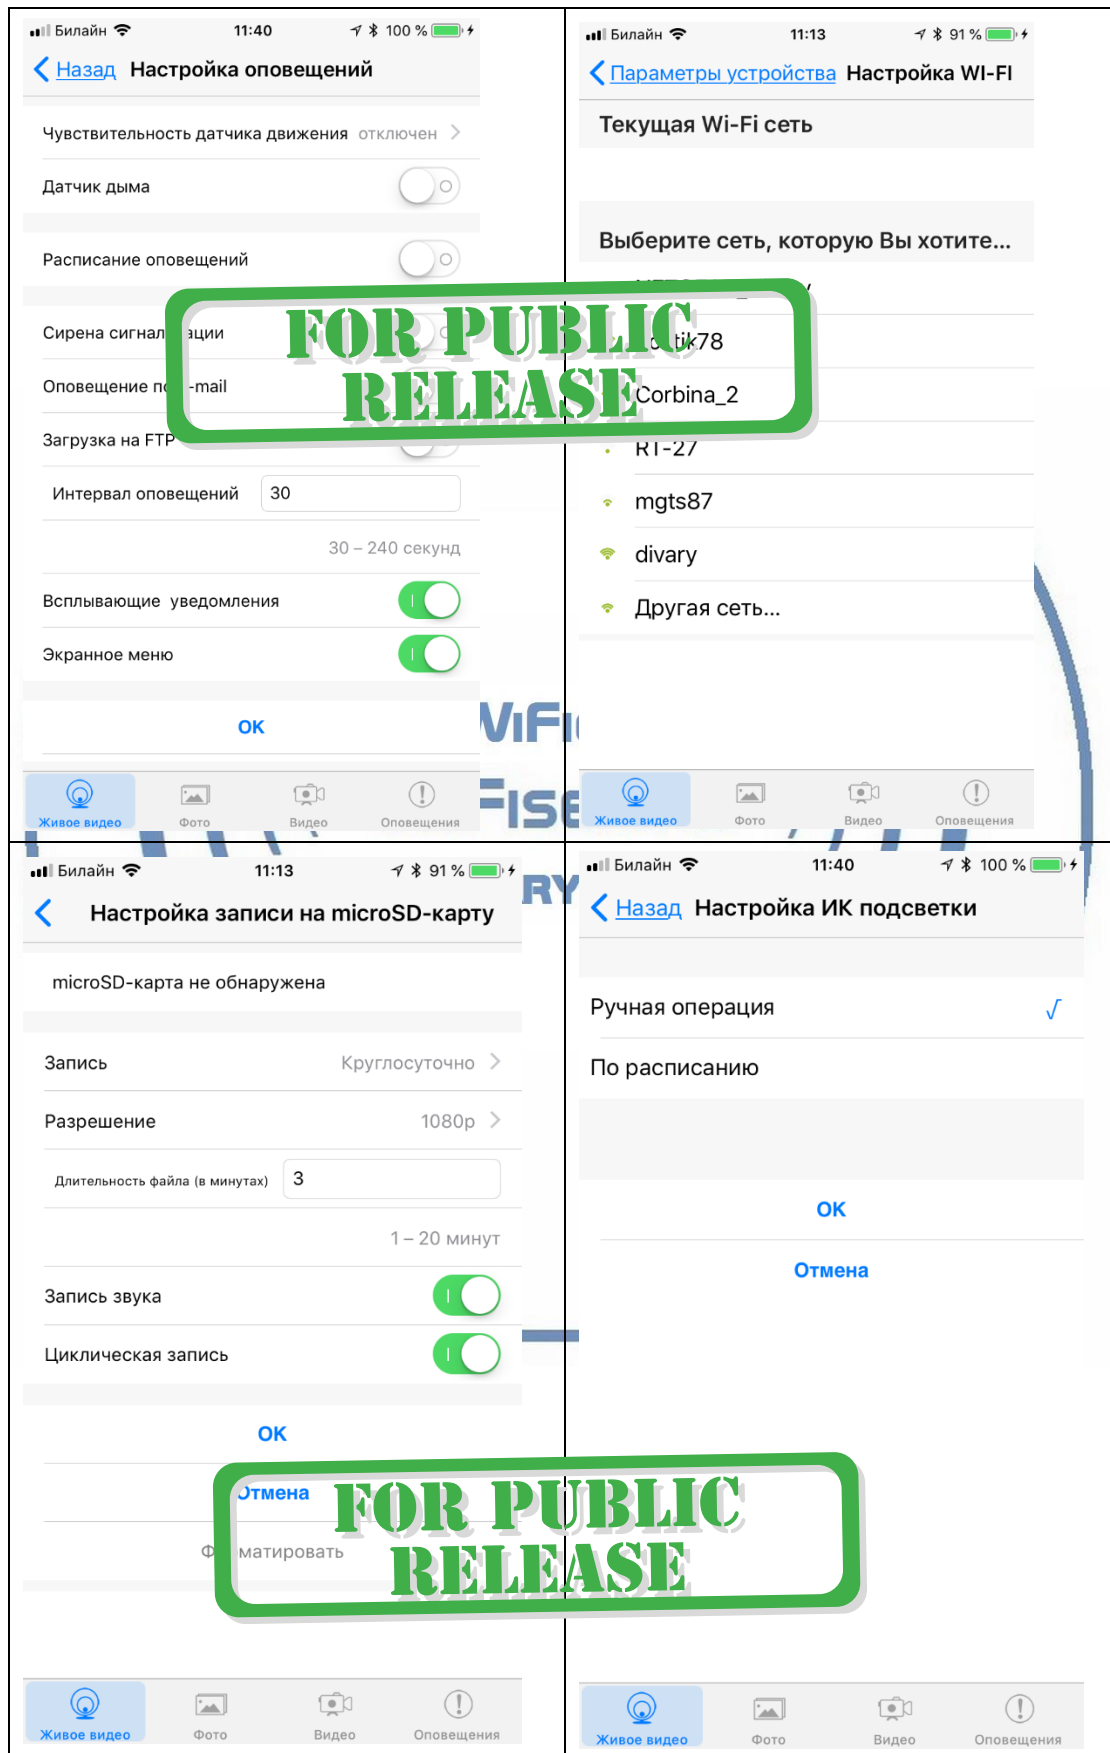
Билайн 11:40 100 %

Назад Настройка оповещений

Чувствительность датчика движения отключен

Датчик дыма

Расписание оповещений

Сирена сигнал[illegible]ации

Оповещение п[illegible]-mail

Загрузка на FTP

Интервал оповещений 30

30 – 240 секунд

Всплывающие уведомления

Экранное меню

OK

Живое видео Фото Видео Оповещения

Билайн 11:13 91 %

Параметры устройства Настройка WI-FI

Текущая Wi-Fi сеть

Выберите сеть, которую Вы хотите...

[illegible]tik78

Corbina_2

RT-27

mgts87

divary

Другая сеть...

Живое видео Фото Видео Оповещения

FOR PUBLIC RELEASE

Билайн 11:13 91 %

Настройка записи на microSD-карту

microSD-карта не обнаружена

Запись Круглосуточно

Разрешение 1080p

Длительность файла (в минутах) 3

1 – 20 минут

Запись звука

Циклическая запись

OK

Отмена

Ф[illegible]матировать

Живое видео Фото Видео Оповещения

Билайн 11:40 100 %

Назад Настройка ИК подсветки

Ручная операция √

По расписанию

OK

Отмена

Живое видео Фото Видео Оповещения

FOR PUBLIC RELEASE